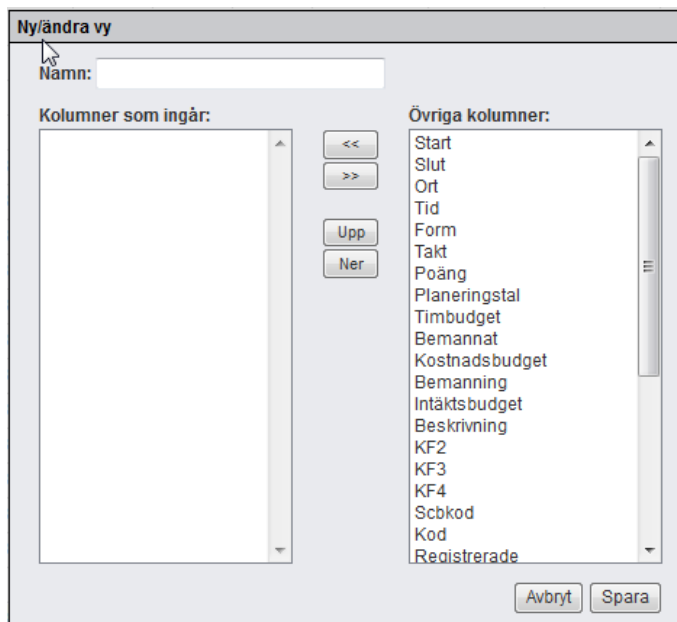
Ny/ändra vy

Namn:

Kolumner som ingår:

<<
>>
Upp
Ner

Övriga kolumner:
Start
Slut
Ort
Tid
Form
Takt
Poäng
Planeringstal
Timbudget
Bemannat
Kostnadsbudget
Bemanning
Intäktsbudget
Beskrivning
KF2
KF3
KF4
Scbkod
Kod
Registrerade

Avbryt Spara